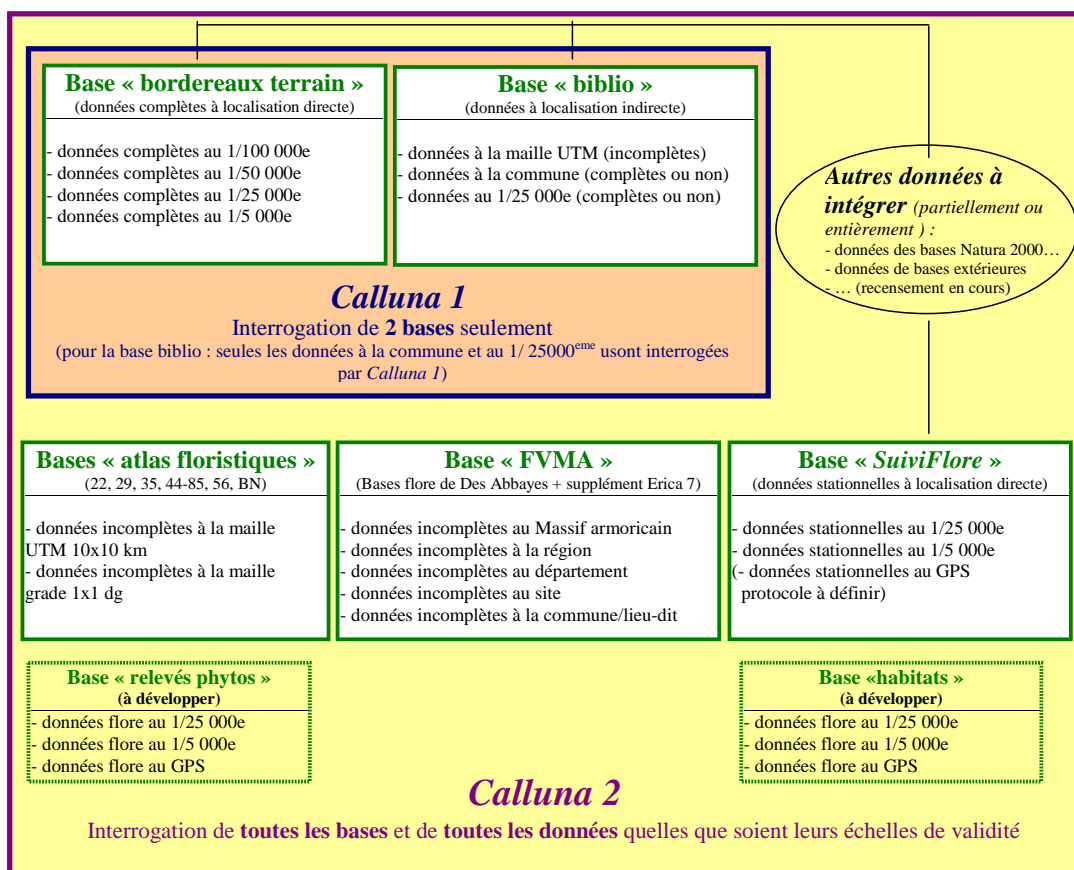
Base « bordereaux terrain »
(données complètes à localisation directe)

- données complètes au 1/100 000e
- données complètes au 1/50 000e
- données complètes au 1/25 000e
- données complètes au 1/5 000e

Base « biblio »
(données à localisation indirecte)

- données à la maille UTM (incomplètes)
- données à la commune (complètes ou non)
- données au 1/25 000e (complètes ou non)

Autres données à intégrer (partiellement ou entièrement ) :
- données des bases Natura 2000…
- données de bases extérieures
- … (recensement en cours)

Calluna 1
Interrogation de 2 bases seulement
(pour la base biblio : seules les données à la commune et au 1/ 25000$^{eme}$ usont interrogées par Calluna 1)

Bases « atlas floristiques »
(22, 29, 35, 44-85, 56, BN)

- données incomplètes à la maille UTM 10x10 km
- données incomplètes à la maille grade 1x1 dg

Base « FVMA »
(Bases flore de Des Abbayes + supplément Erica 7)

- données incomplètes au Massif armoricain
- données incomplètes à la région
- données incomplètes au département
- données incomplètes au site
- données incomplètes à la commune/lieu-dit

Base « SuiviFlore »
(données stationnelles à localisation directe)

- données stationnelles au 1/25 000e
- données stationnelles au 1/5 000e
(- données stationnelles au GPS protocole à définir)

Base « relevés phytos »
(à développer)
- données flore au 1/25 000e
- données flore au 1/5 000e
- données flore au GPS

Base «habitats »
(à développer)
- données flore au 1/25 000e
- données flore au 1/5 000e
- données flore au GPS

Calluna 2
Interrogation de toutes les bases et de toutes les données quelles que soient leurs échelles de validité